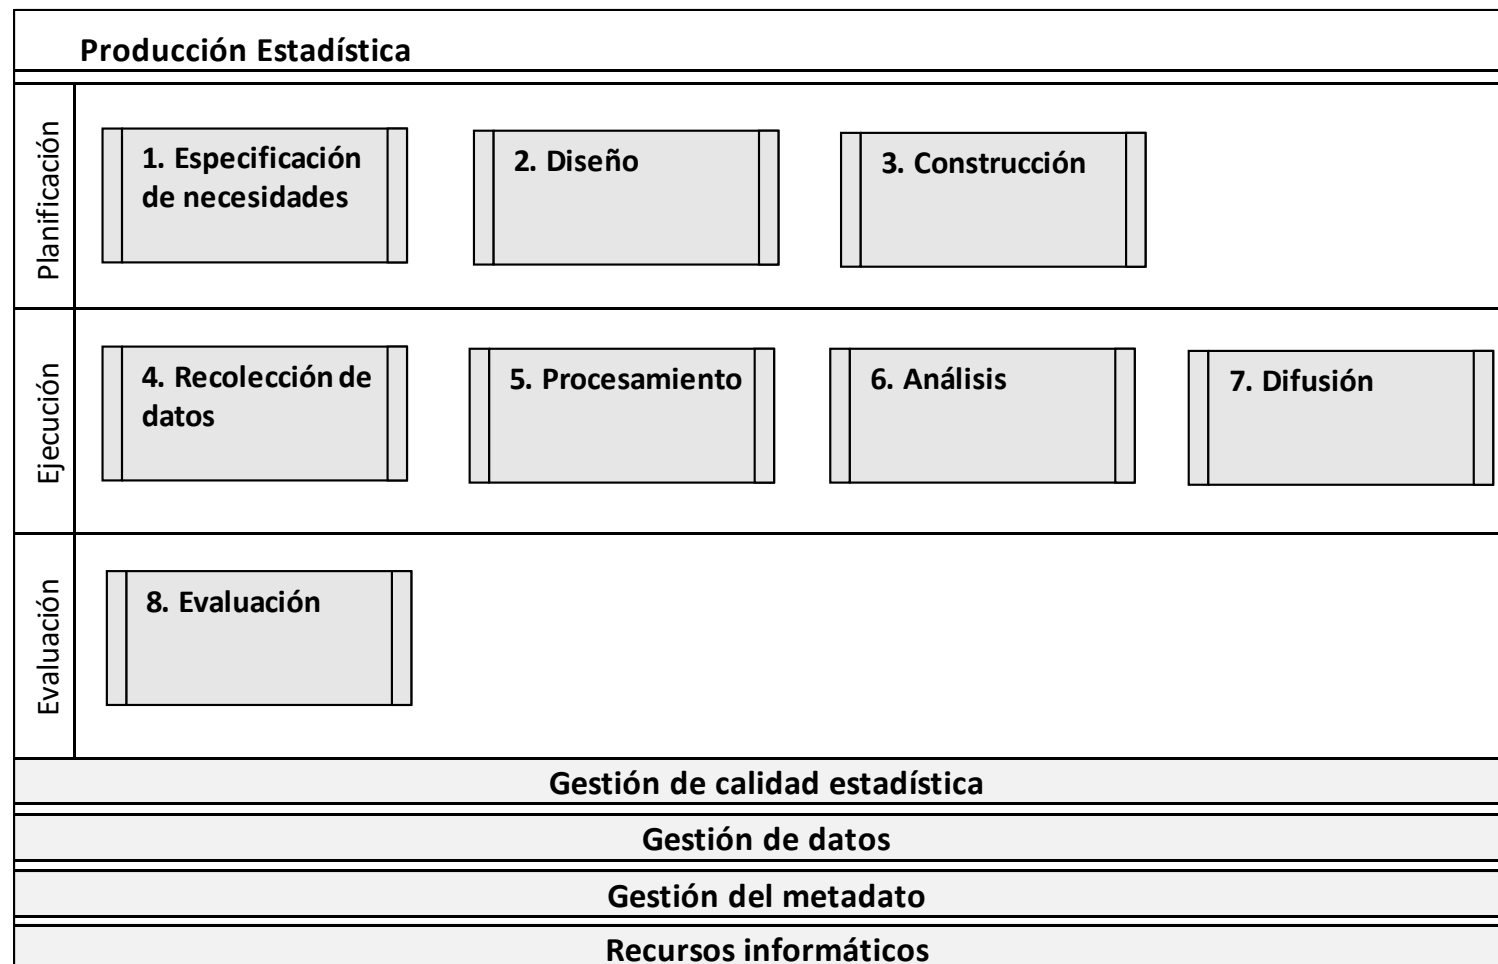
Producción Estadística

Planificación

1. Especificación de necesidades

2. Diseño

3. Construcción

Ejecución

4. Recolección de datos

5. Procesamiento

6. Análisis

7. Difusión

Evaluación

8. Evaluación

Gestión de calidad estadística

Gestión de datos

Gestión del metadato

Recursos informáticos